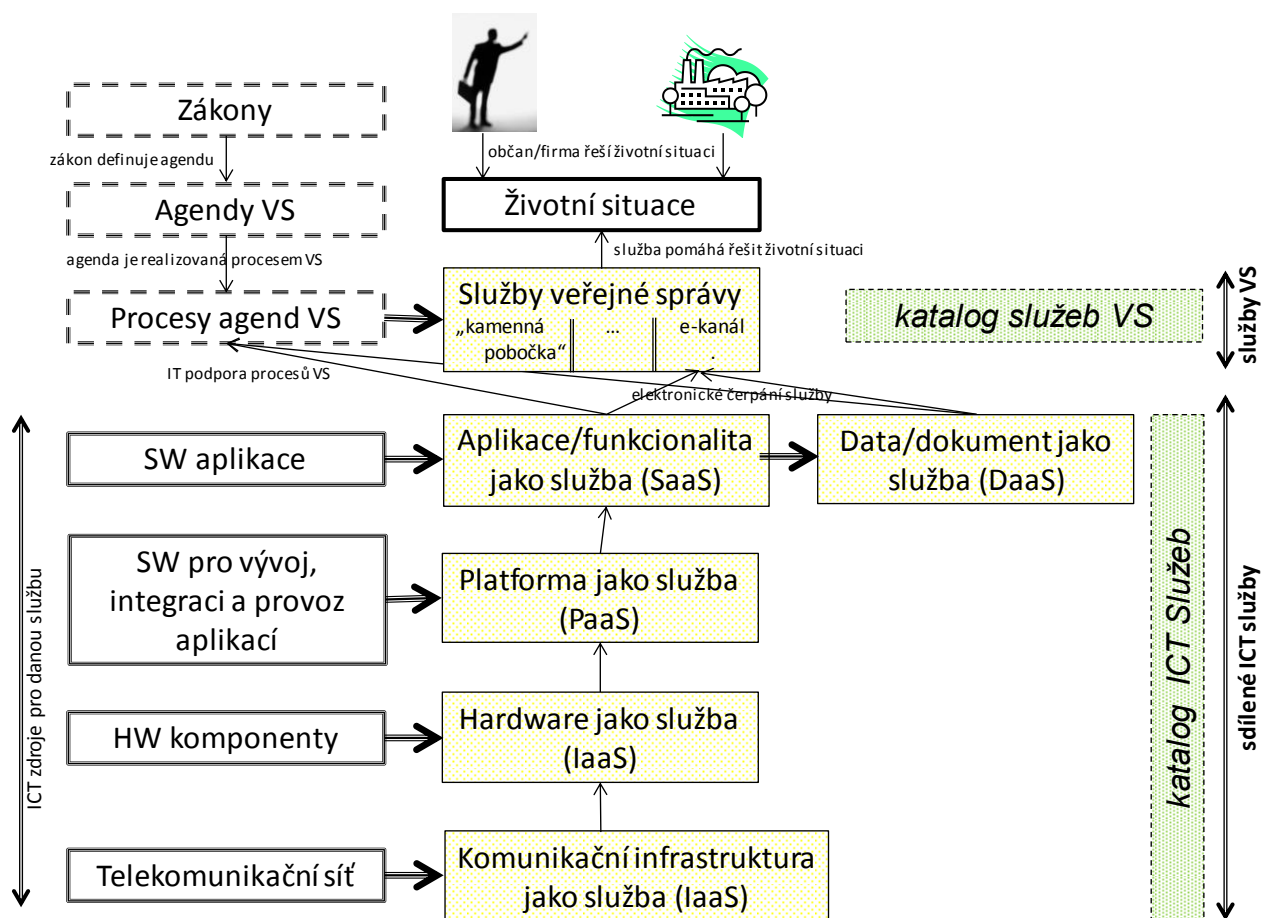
Zákony

zákon definuje agendu

Agendy VS

agenda je realizovaná procesem VS

Procesy agend VS

občan/firma řeší životní situaci

Životní situace

služba pomáhá řešit životní situaci

Služby veřejné správy

„kamenná pobočka“

…

e-kanál .

katalog služeb VS

služby VS

IT podpora procesů VS

elektronické čerpání služby

SW aplikace

Aplikace/funkcionalita jako služba (SaaS)

Data/dokument jako služba (DaaS)

SW pro vývoj, integraci a provoz aplikací

Platforma jako služba (PaaS)

HW komponenty

Hardware jako služba (IaaS)

Telekomunikační síť

Komunikační infrastruktura jako služba (IaaS)

ICT zdroje pro danou službu

katalog ICT Služeb

sdílené ICT služby